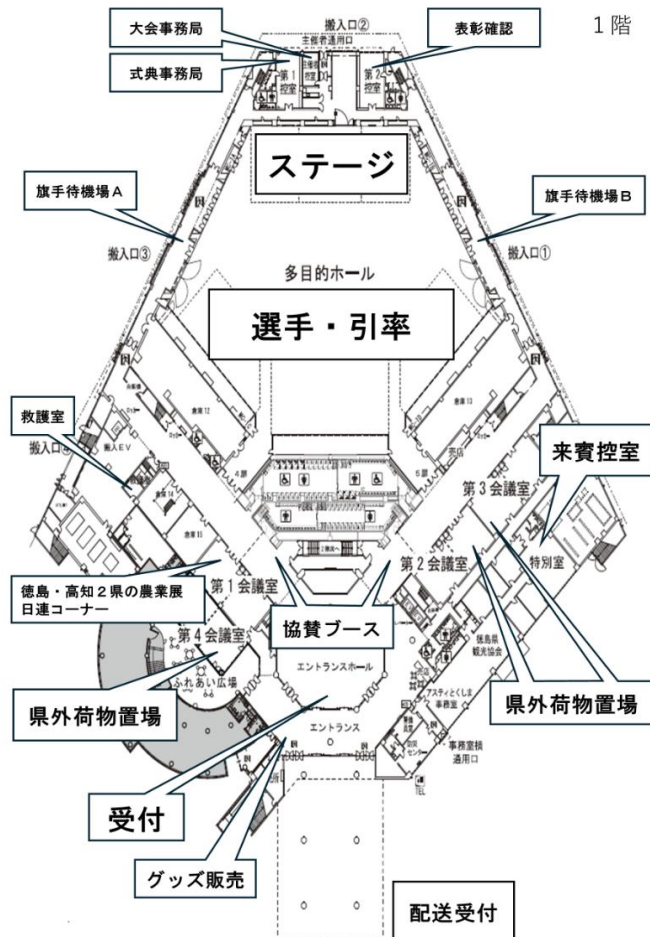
1階

大会事務局

式典事務局

搬入口②

主催者通用口

第1控室

第2控室

表彰確認

ステージ

旗手待機場A

旗手待機場B

搬入口③

搬入口①

多目的ホール

選手・引率

救護室

搬入口④

搬入EV

来賓控室

第3会議室

特別室

第2会議室

第1会議室

徳島・高知2県の農業展
日連コーナー

協賛ブース

第4会議室

エントランスホール

ふれあい広場

徳島県観光協会

アスティとくしま事務室

県外荷物置場

県外荷物置場

エントランス

事務室横通用口

受付

グッズ販売

配送受付